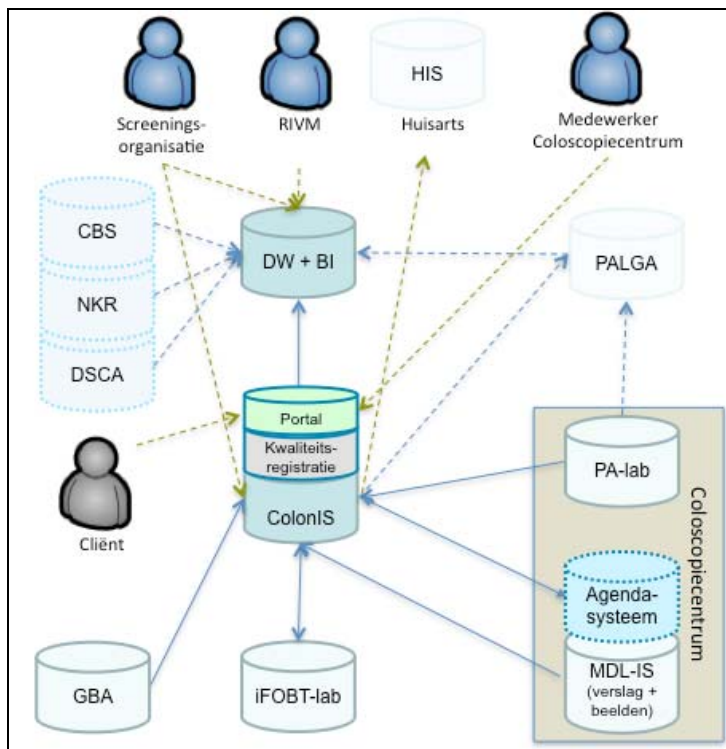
Screenings-organisatie

RIVM

HIS

Huisarts

Medewerker Coloscopiecentrum

CBS

NKR

DSCA

DW + BI

PALGA

Portal

Kwaliteits-registratie

ColonIS

Cliënt

PA-lab

Coloscopiecentrum

Agenda-systeem

MDL-IS (verslag + beelden)

GBA

iFOBT-lab